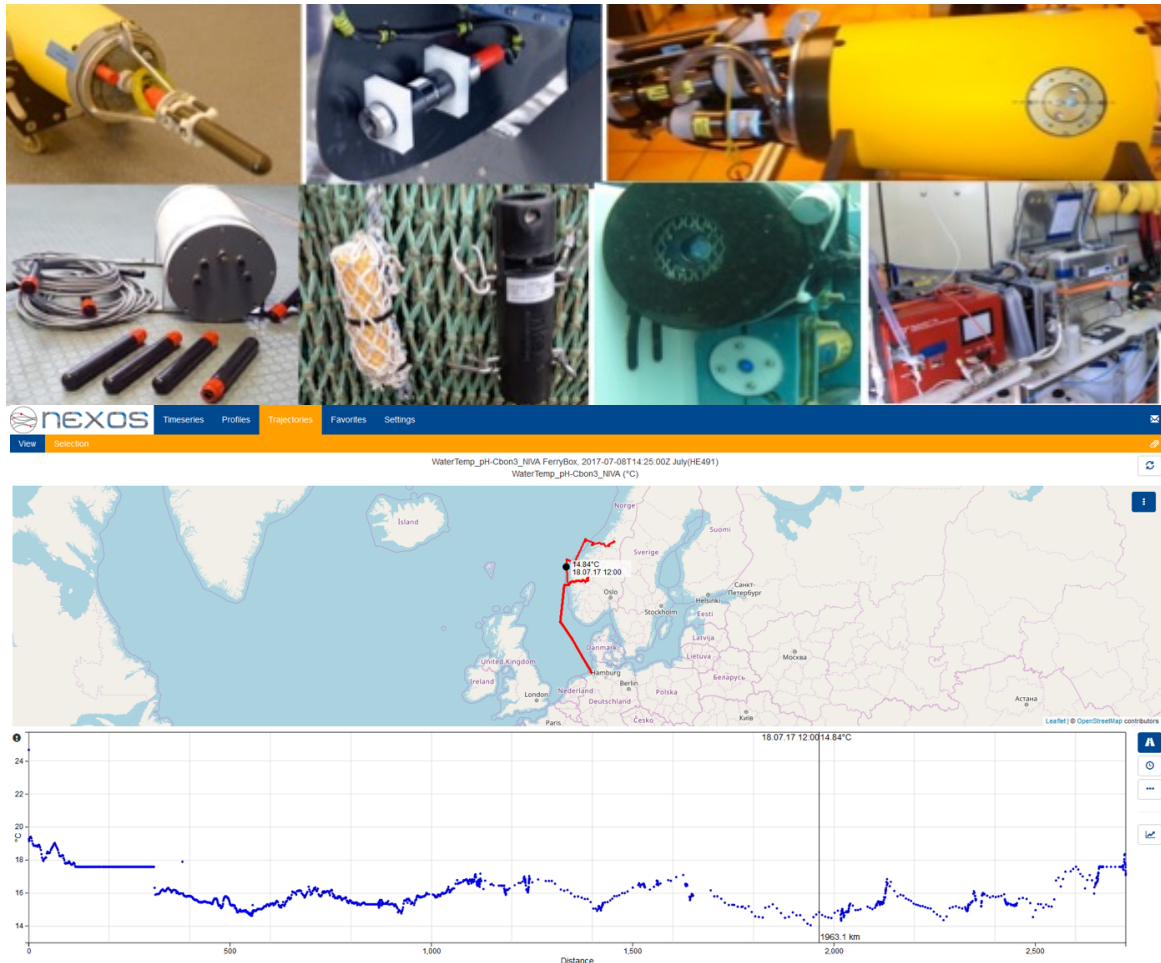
nexos Timeseries Profiles Trajectories Favorites Settings

View Selection

WaterTemp_pH-Cbon3_NIVA FerryBox, 2017-07-08T14:25:00Z July(HE491)
WaterTemp_pH-Cbon3_NIVA (°C)

Ísland
Norge
Suomi
Sverige
14.84°C
18.07.17 12:00
Санкт-Петербург
Oslo
Helsinki
Stockholm
Eesti
Latvija
Danmark
Lietuva
Москва
United Kingdom
Ireland
Hamburg
Berlin
Беларусь
London
Nederland
Polska
Deutschland
Астана
Paris
Česko
Київ
Leaflet | © OpenStreetMap contributors

18.07.17 12:00 14.84°C
24
22
20
°C
18
16
14
1963.1 km
0
500
1,000
1,500
2,000
2,500
Distance